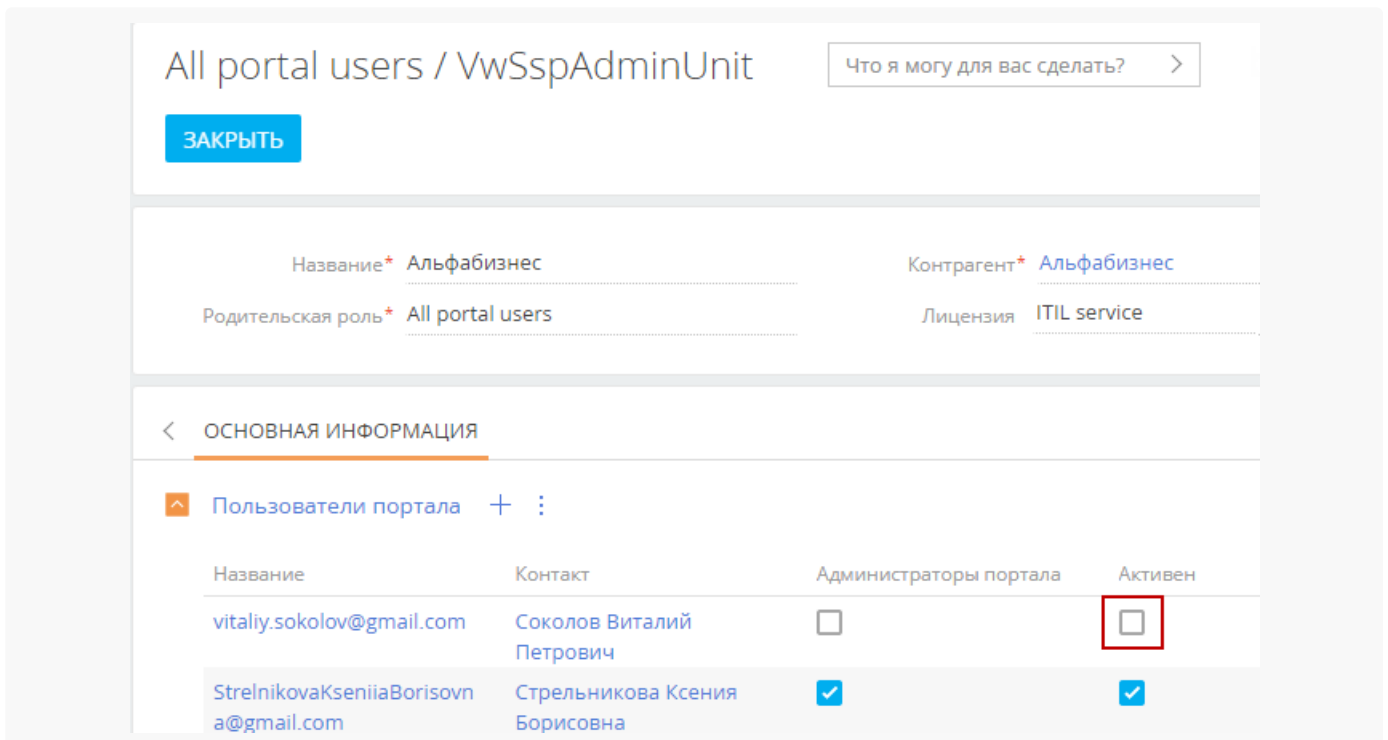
All portal users / VwSspAdminUnit

Что я могу для вас сделать?

ЗАКРЫТЬ

Название* Альфабизнес

Контрагент* Альфабизнес

Родительская роль* All portal users

Лицензия ITIL service

ОСНОВНАЯ ИНФОРМАЦИЯ

Пользователи портала

| Название | Контакт | Администраторы портала | Активен |
|---|---|---|---|
| vitaliy.sokolov@gmail.com | Соколов Виталий Петрович | ☐ | ☐ |
| StrelnikovaKseniiaBorisovna@gmail.com | Стрельникова Ксения Борисовна | ☑ | ☑ |